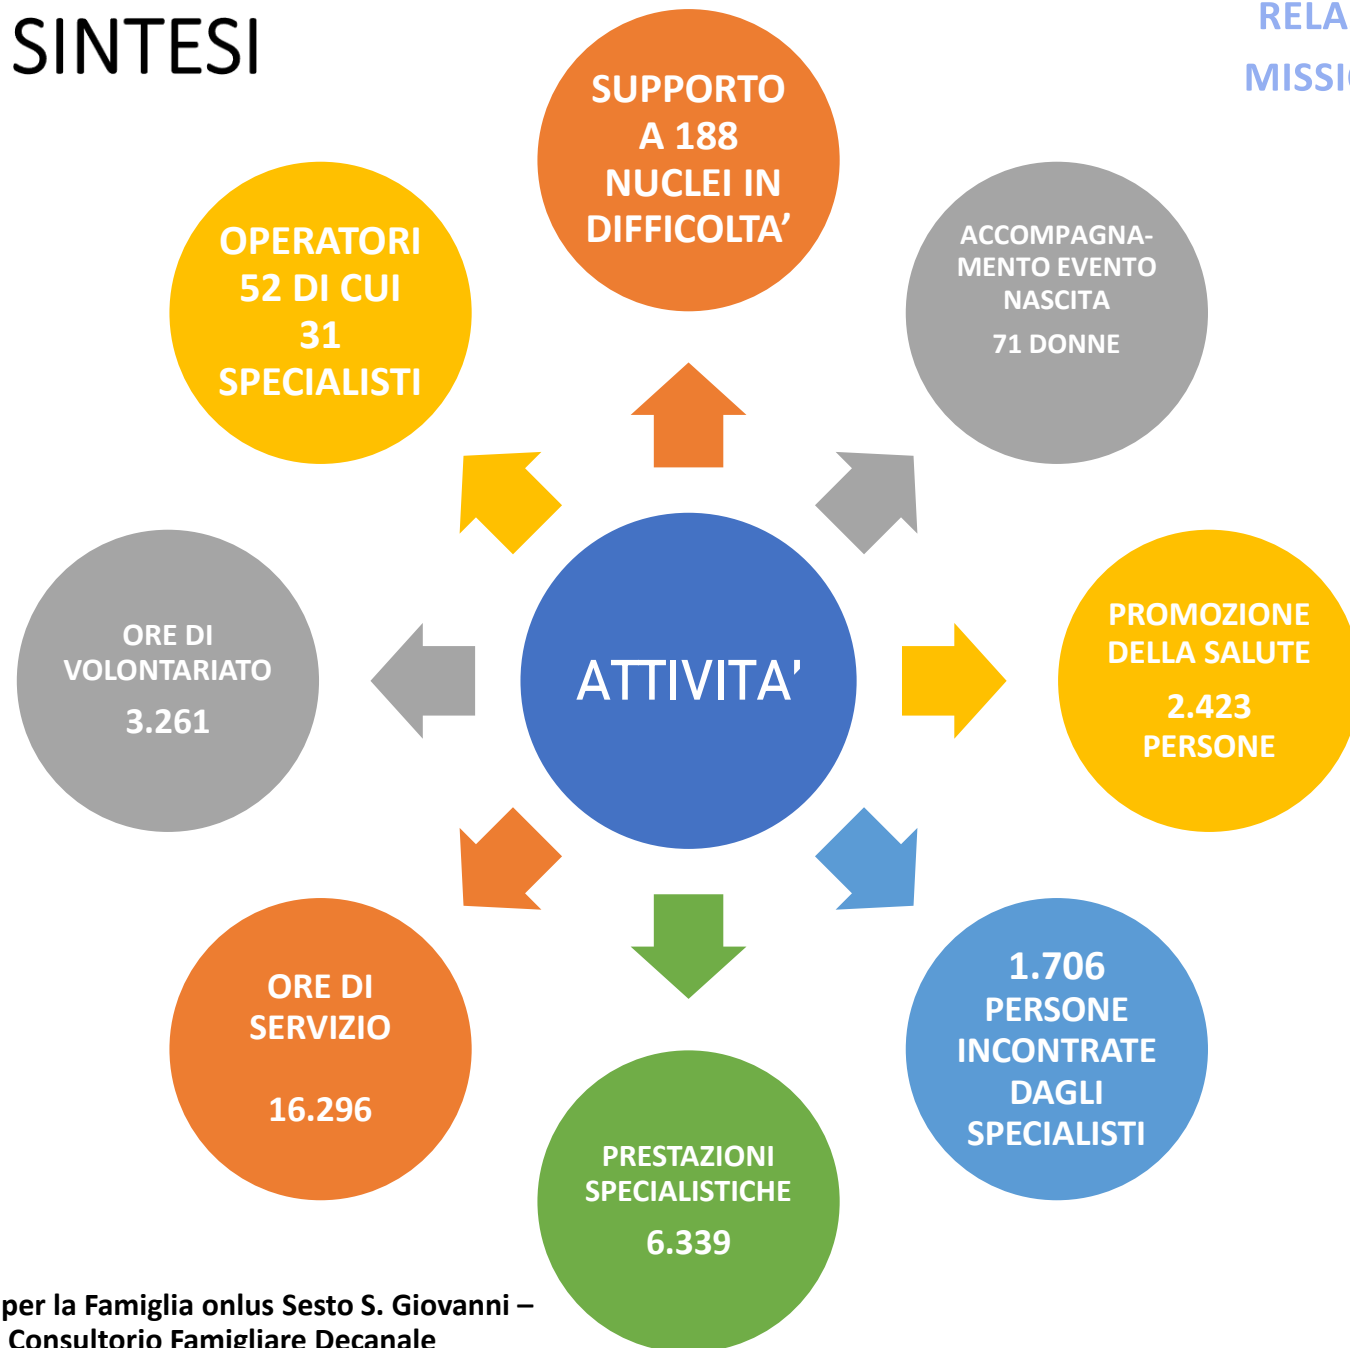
SINTESI

RELA
MISSI

SUPPORTO A 188 NUCLEI IN DIFFICOLTA'

OPERATORI 52 DI CUI 31 SPECIALISTI

ACCOMPAGNAMENTO EVENTO NASCITA

71 DONNE

ORE DI VOLONTARIATO

3.261

ATTIVITA'

PROMOZIONE DELLA SALUTE

2.423 PERSONE

ORE DI SERVIZIO

16.296

1.706 PERSONE INCONTRATE DAGLI SPECIALISTI

PRESTAZIONI SPECIALISTICHE

6.339

per la Famiglia onlus Sesto S. Giovanni –
Consultorio Famigliare Decanale